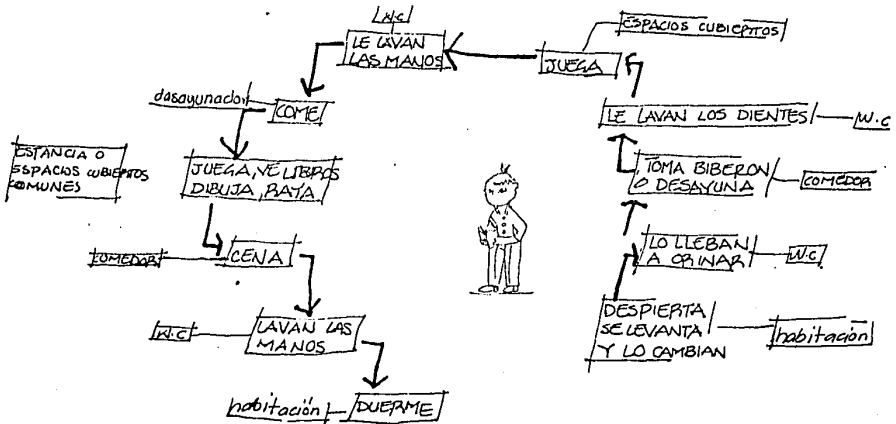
DESPIERTA SE LEVANTA Y LO CAMBIAN

habitación

LO LLEBAN A ORINAR

W.C

TOMA BIBERON O DESAYUNA

COMEDOR

LE LAVAN LOS DIENTES

W.C

JUEGA

ESPACIOS CUBIERTOS

LE LAVAN LAS MANOS

W.C

COME

dasayunador

JUEGA, VE LIBROS DIBUJA, BAYLA

ESTANCIA O ESPACIOS CUBIERTOS COMUNES

CENA

COMEDOR

LAVAN LAS MANOS

W.C

DUERME

habitación